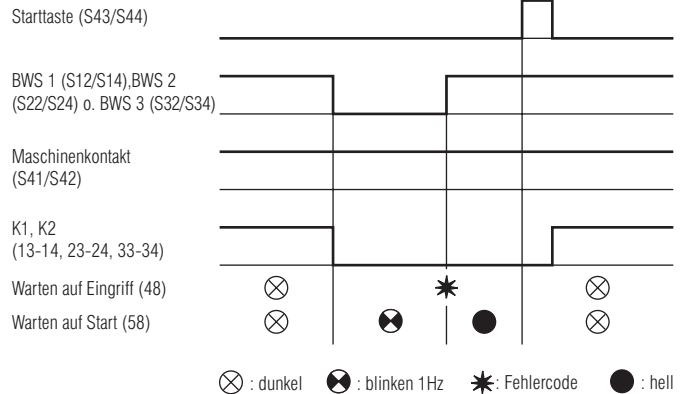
Starttaste (S43/S44)

BWS 1 (S12/S14),BWS 2 (S22/S24) o. BWS 3 (S32/S34)

Maschinenkontakt (S41/S42)

K1, K2 (13-14, 23-24, 33-34)

Warten auf Eingriff (48)

Warten auf Start (58)

: dunkel : blinken 1Hz : Fehlercode : hell